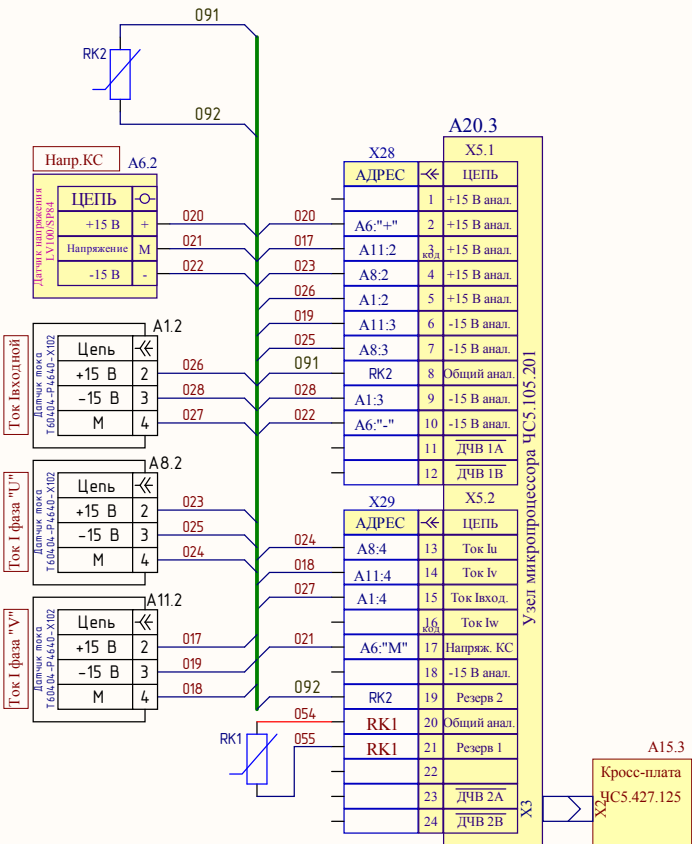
091

RK2

092

A20.3

Напр.КС

A6.2

Датчик напряжения LV100/SP84

| ЦЕПЬ | |
|---|---|
| +15 В | + |
| Напряжение | М |
| -15 В | - |

020
021
022

X28

| АДРЕС | | |
|---|---|---|
| А6:"+" | 020 | |
| А11:2 | 017 | |
| А8:2 | 023 | |
| А1:2 | 026 | |
| А11:3 | 019 | |
| А8:3 | 025 | |
| RK2 | 091 | |
| А1:3 | 028 | |
| А6:"-" | 022 | |

X5.1

| | ЦЕПЬ |
|---|---|
| 1 | +15 В анал. |
| 2 | +15 В анал. |
| 3 | +15 В анал. |
| 4 | +15 В анал. |
| 5 | +15 В анал. |
| 6 | -15 В анал. |
| 7 | -15 В анал. |
| 8 | Общий анал. |
| 9 | -15 В анал. |
| 10 | -15 В анал. |
| 11 | ДЧВ 1А |
| 12 | ДЧВ 1В |

код

Ток Iвходной

A1.2

Датчик тока T60404-P4640-X102

| Цепь | |
|---|---|
| +15 В | 2 |
| −15 В | 3 |
| М | 4 |

026
028
027

Ток I фаза "U"

A8.2

Датчик тока T60404-P4640-X102

| Цепь | |
|---|---|
| +15 В | 2 |
| −15 В | 3 |
| М | 4 |

023
025
024

Ток I фаза "V"

A11.2

Датчик тока T60404-P4640-X102

| Цепь | |
|---|---|
| +15 В | 2 |
| −15 В | 3 |
| М | 4 |

017
019
018

X29

| АДРЕС | | |
|---|---|---|
| А8:4 | 024 | |
| А11:4 | 018 | |
| А1:4 | 027 | |
| | | |
| А6:"М" | 021 | |
| | | |
| RK2 | 092 | |
| RK1 | 054 | |
| RK1 | 055 | |

X5.2

| | ЦЕПЬ |
|---|---|
| 13 | Ток Iu |
| 14 | Ток Iv |
| 15 | Ток Iвход. |
| 16 | Ток Iw |
| 17 | Напряж. КС |
| 18 | -15 В анал. |
| 19 | Резерв 2 |
| 20 | Общий анал. |
| 21 | Резерв 1 |
| 22 | |
| 23 | ДЧВ 2А |
| 24 | ДЧВ 2В |

код

Узел микропроцессора ЧС5.105.201

RK1

X3

X2

A15.3

Кросс-плата ЧС5.427.125